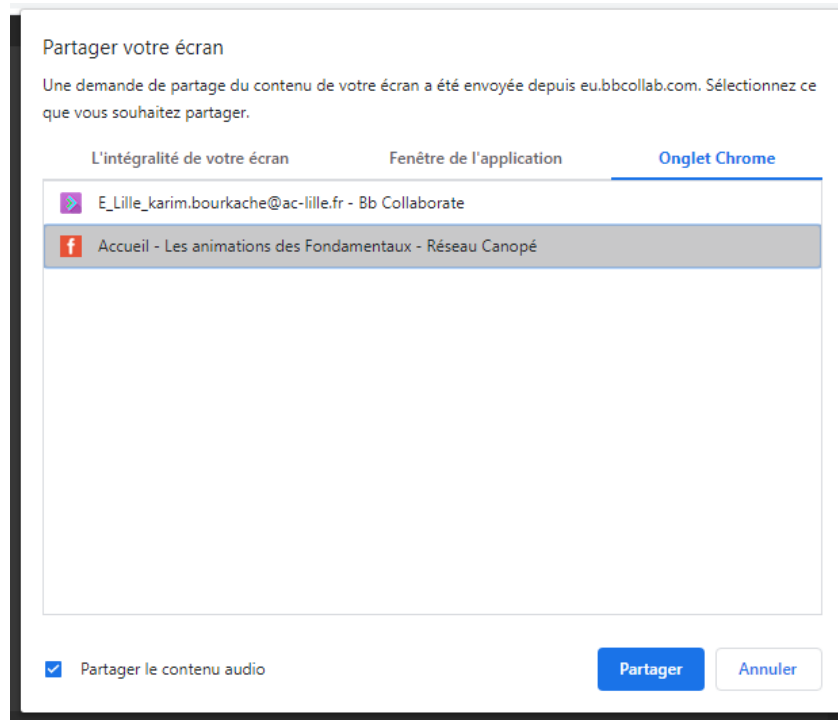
Partager votre écran

Une demande de partage du contenu de votre écran a été envoyée depuis eu.bbcollab.com. Sélectionnez ce que vous souhaitez partager.

L'intégralité de votre écran
Fenêtre de l'application
Onglet Chrome

E_Lille_karim.bourkache@ac-lille.fr - Bb Collaborate
f
Accueil - Les animations des Fondamentaux - Réseau Canopé

Partager le contenu audio
Partager
Annuler